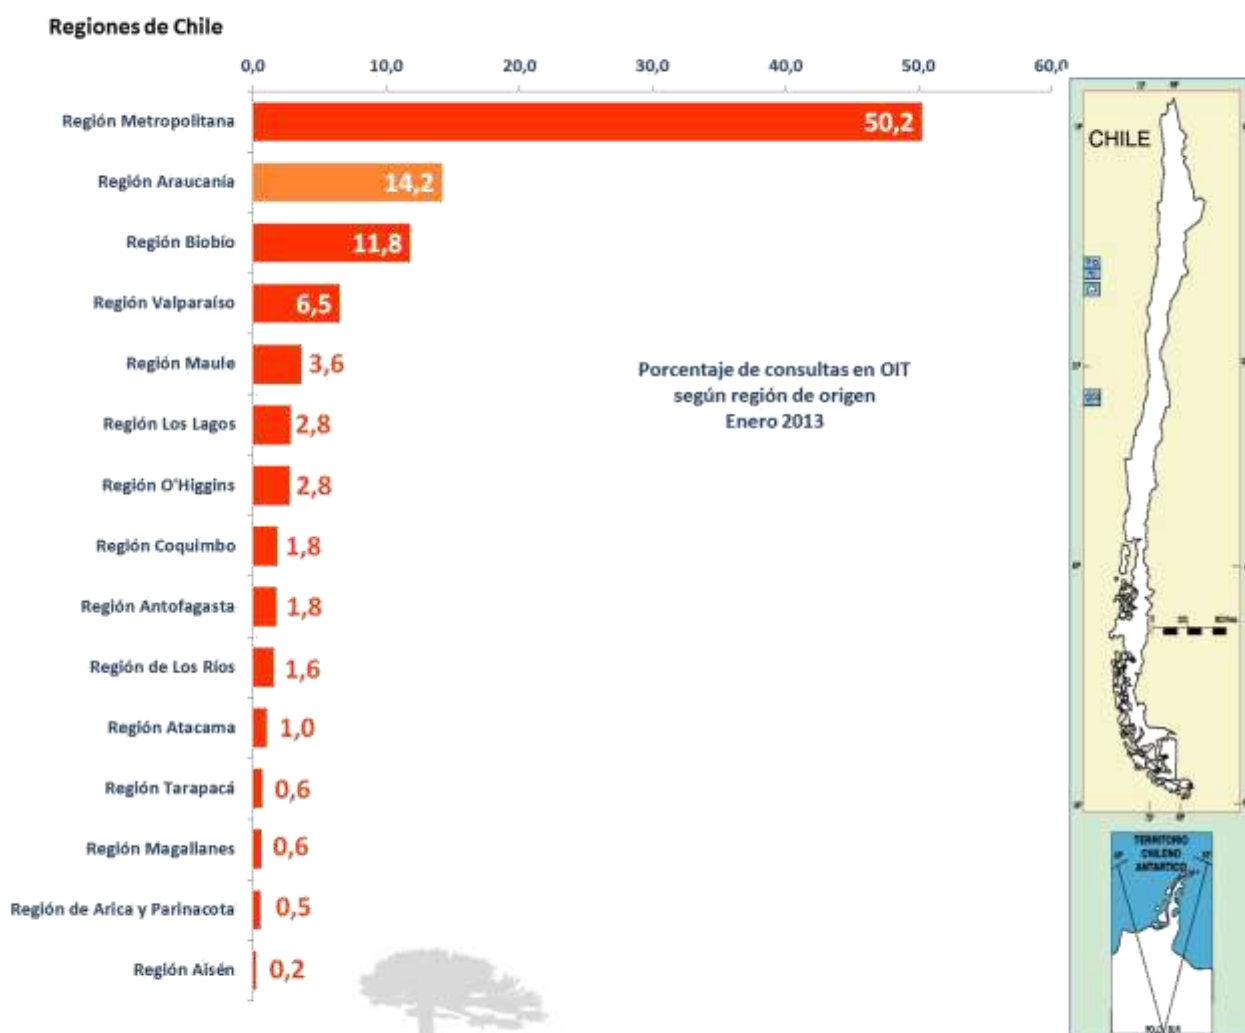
Regiones de Chile

0,0 10,0 20,0 30,0 40,0 50,0 60,0

Región Metropolitana 50,2
Región Araucanía 14,2
Región Biobío 11,8
Región Valparaíso 6,5
Región Maule 3,6
Región Los Lagos 2,8
Región O'Higgins 2,8
Región Coquimbo 1,8
Región Antofagasta 1,8
Región de Los Ríos 1,6
Región Atacama 1,0
Región Tarapacá 0,6
Región Magallanes 0,6
Región de Arica y Parinacota 0,5
Región Aisén 0,2

Porcentaje de consultas en OIT
según región de origen
Enero 2013

CHILE

TERRITORIO CHILENO ANTARTICO